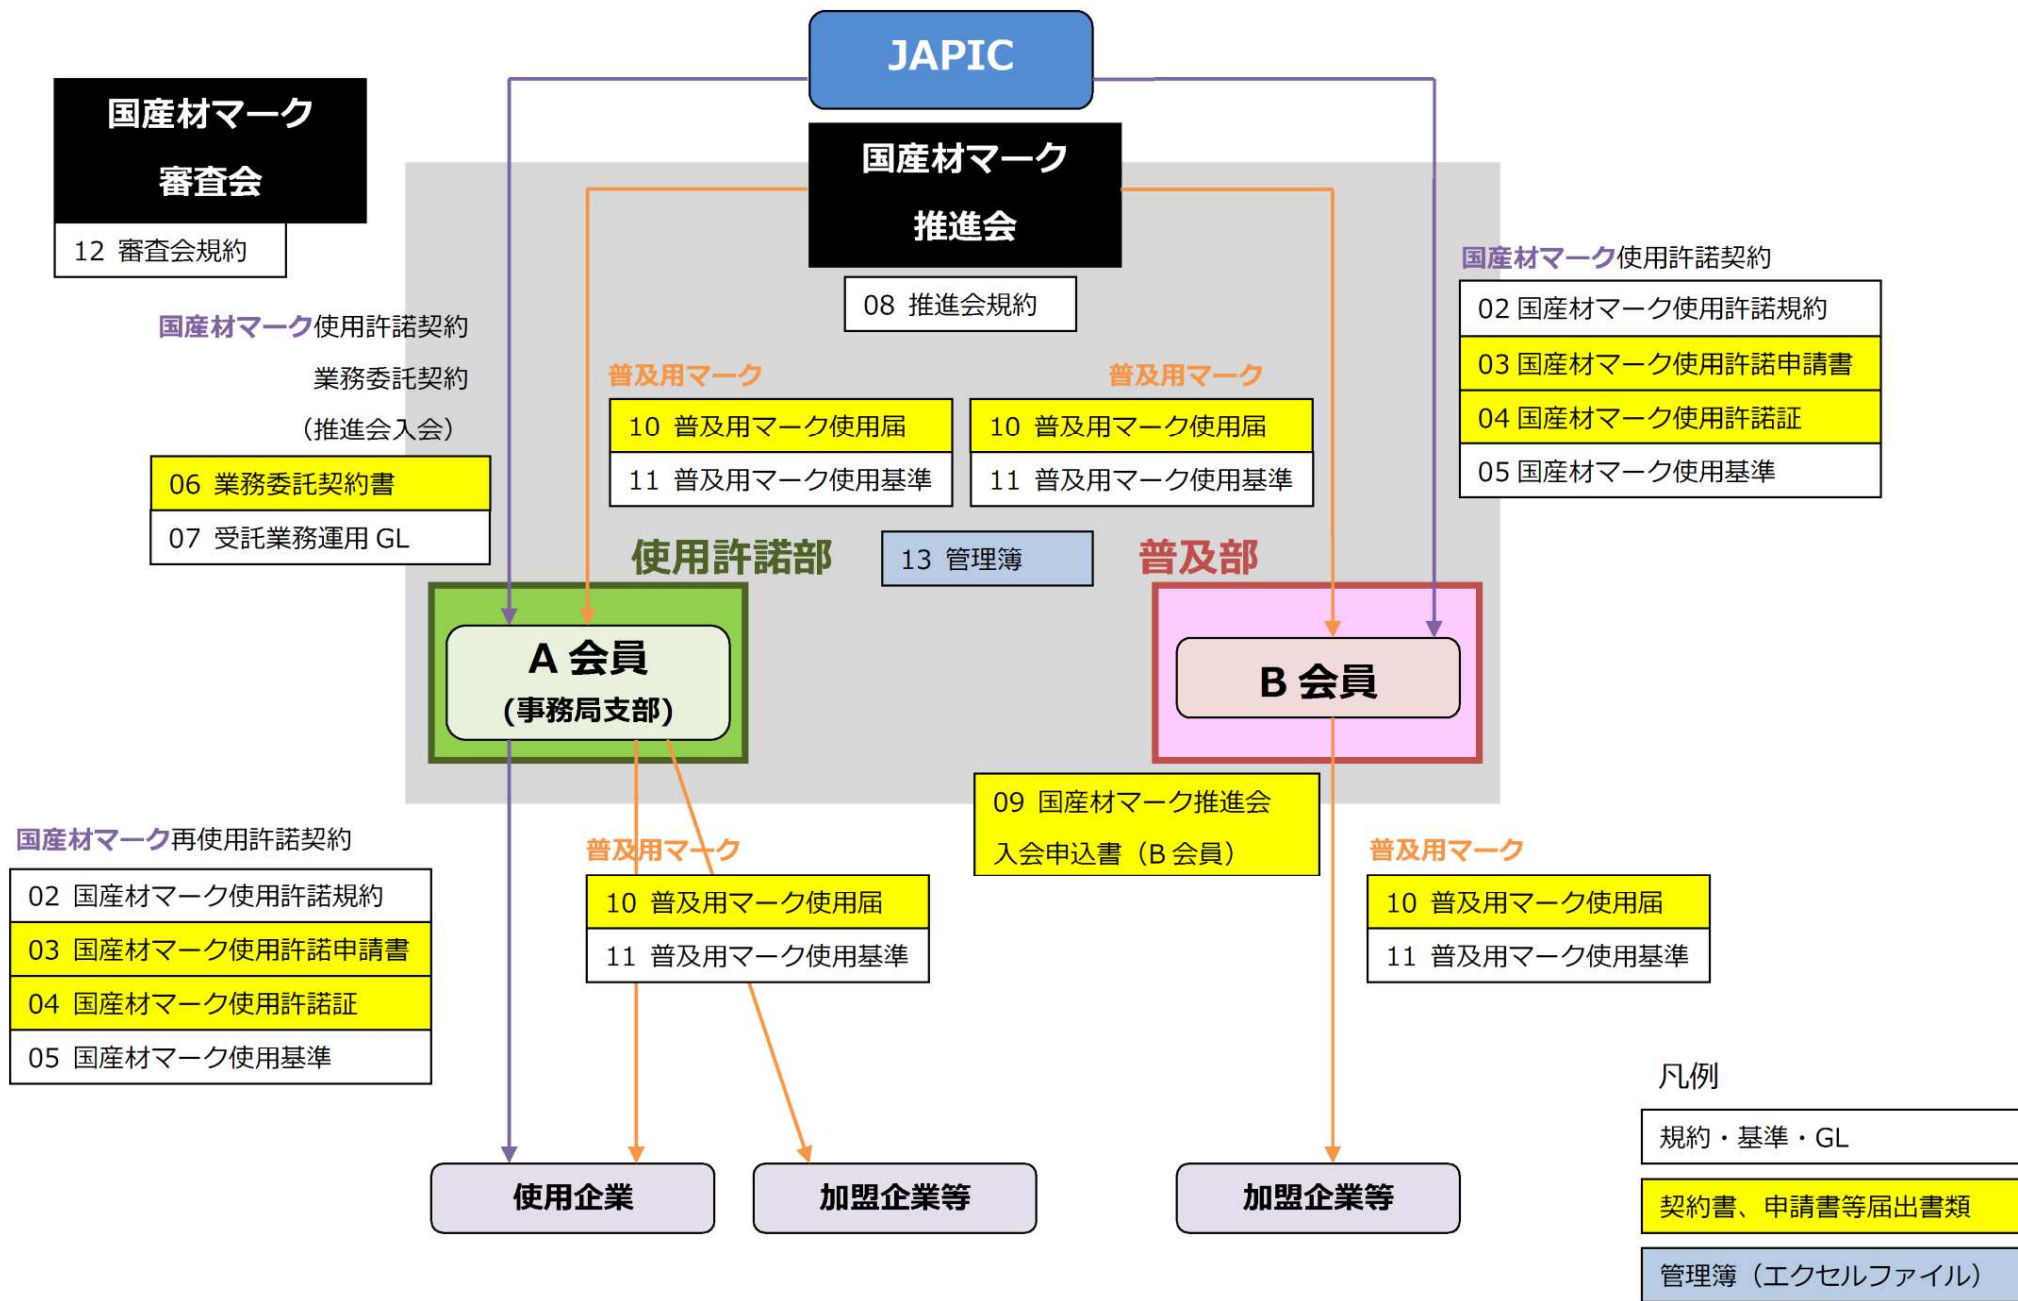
JAPIC

国産材マーク
審査会

12 審査会規約

国産材マーク
推進会

08 推進会規約

国産材マーク使用許諾契約
業務委託契約
（推進会入会）

06 業務委託契約書
07 受託業務運用 GL

普及用マーク
10 普及用マーク使用届
11 普及用マーク使用基準

普及用マーク
10 普及用マーク使用届
11 普及用マーク使用基準

国産材マーク使用許諾契約
02 国産材マーク使用許諾規約
03 国産材マーク使用許諾申請書
04 国産材マーク使用許諾証
05 国産材マーク使用基準

使用許諾部

13 管理簿

普及部

A 会員
（事務局支部）

B 会員

09 国産材マーク推進会
入会申込書（B 会員）

国産材マーク再使用許諾契約
02 国産材マーク使用許諾規約
03 国産材マーク使用許諾申請書
04 国産材マーク使用許諾証
05 国産材マーク使用基準

普及用マーク
10 普及用マーク使用届
11 普及用マーク使用基準

普及用マーク
10 普及用マーク使用届
11 普及用マーク使用基準

使用企業

加盟企業等

加盟企業等

凡例
規約・基準・GL
契約書、申請書等届出書類
管理簿（エクセルファイル）